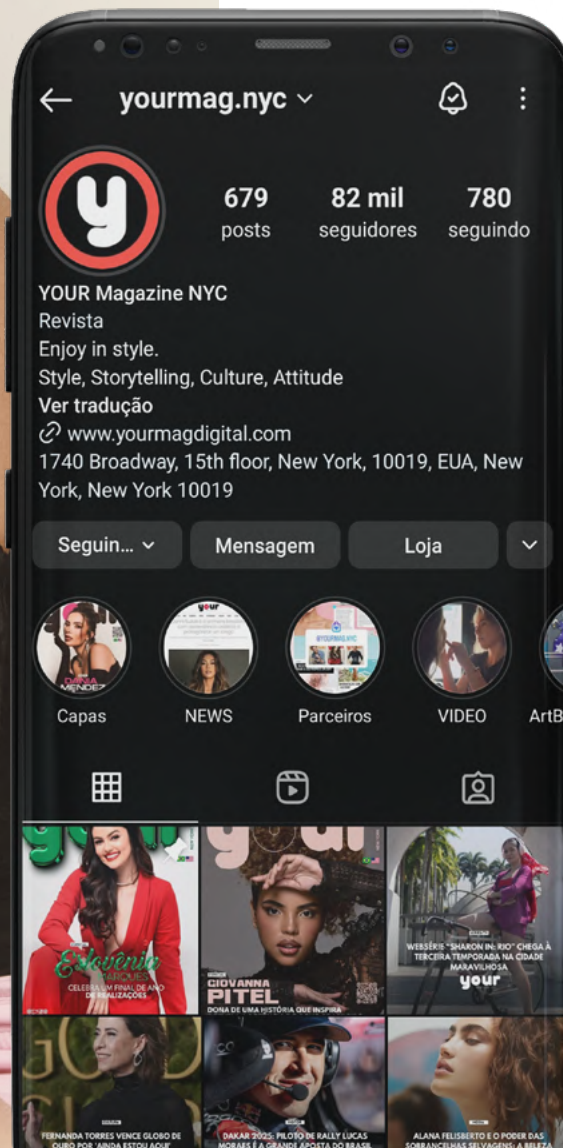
yourmag.nyc

679 posts
82 mil seguidores
780 seguindo

YOUR Magazine NYC
Revista
Enjoy in style.
Style, Storytelling, Culture, Attitude
Ver tradução
www.yourmagdigital.com
1740 Broadway, 15th floor, New York, 10019, EUA, New York, New York 10019

Seguin...
Mensagem
Loja

Capas
NEWS
Parceiros
VIDEO
ArtB

your
Eslovênia
CELEBRA UM FINAL DE ANO DE REALIZAÇÕES

GIOVANNA PITEL
DONA DE UMA HISTÓRIA QUE INSPIRA

WEBSÉRIE "SHARON IN: RIO" CHEGA À TERCEIRA TEMPORADA NA CIDADE MARAVILHOSA
your

FERNANDA TORRES VENCE GLOBO DE OURO POR 'AINDA ESTOU AQUI'

DAKAR 2025: PILOTO DE RALLY LUCAS MORAES É A GRANDE APOSTA DO BRASIL

ALANA FELISBERTO E O PODER DAS SOBRANCELHAS SELVAGENS: A BELEZA